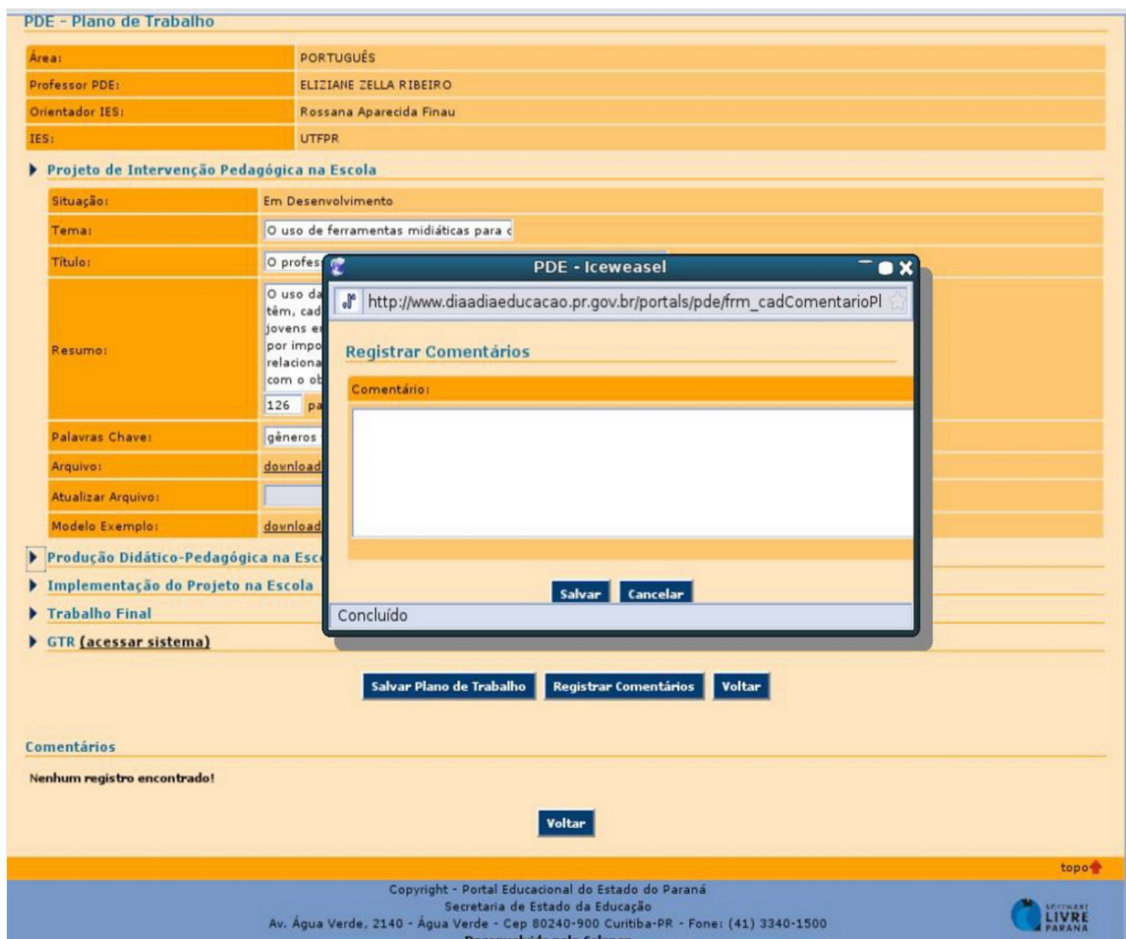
PDE - Plano de Trabalho

| | |
|---|---|
| Área: | PORTUGUÊS |
| Professor PDE: | ELIZIANE ZELLA RIBEIRO |
| Orientador IES: | Rossana Aparecida Finau |
| IES: | UTFPR |

Projeto de Intervenção Pedagógica na Escola

| | |
|---|---|
| Situação: | Em Desenvolvimento |
| Tema: | O uso de ferramentas midiáticas para c |
| Título: | O profes |
| Resumo: | O uso da têm, cad jovens e por impo relaciona com o ob 126 pa |
| Palavras Chave: | gêneros |
| Arquivo: | download |
| Atualizar Arquivo: | |
| Modelo Exemplo: | download |

PDE - Iceweasel
http://www.diaadiaeducacao.pr.gov.br/portals/pde/frm_cadComentarioPl
Registrar Comentários
Comentário:
Salvar Cancelar
Concluído

Produção Didático-Pedagógica na Esc
Implementação do Projeto na Escola
Trabalho Final
GTR (acessar sistema)

Salvar Plano de Trabalho Registrar Comentários Voltar

Comentários
Nenhum registro encontrado!

Voltar

topo

Copyright - Portal Educacional do Estado do Paraná
Secretaria de Estado da Educação
Av. Água Verde, 2140 - Água Verde - Cep 80240-900 Curitiba-PR - Fone: (41) 3340-1500
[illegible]

SOFTWARE LIVRE PARANÁ